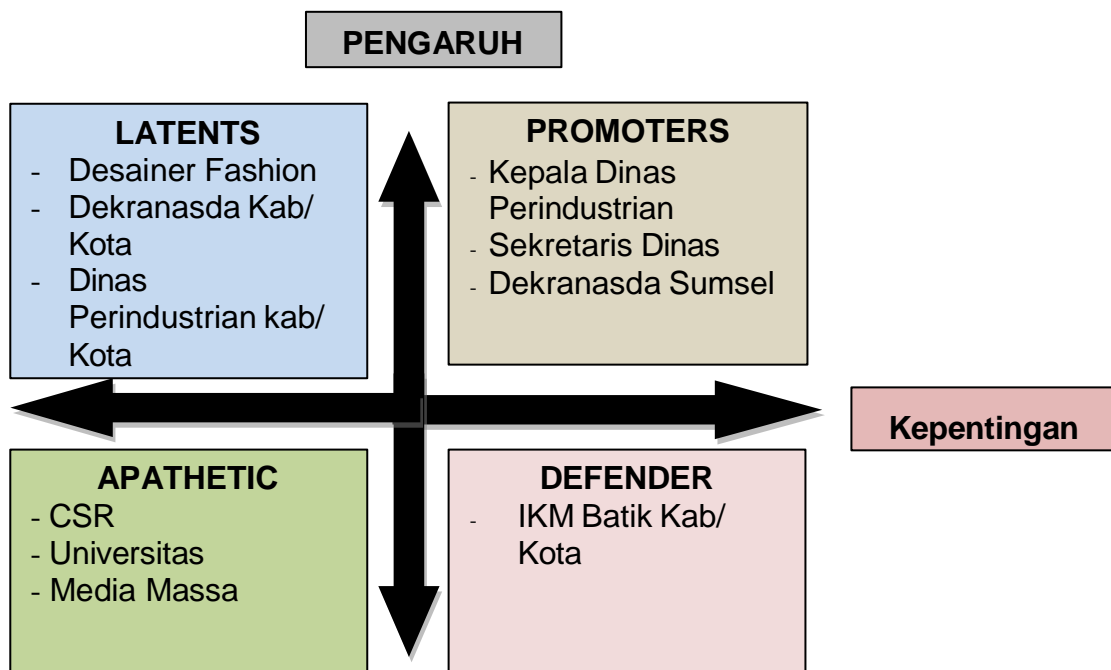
PENGARUH

LATENTS
- Desainer Fashion
- Dekranasda Kab/ Kota
- Dinas Perindustrian kab/ Kota

PROMOTERS
- Kepala Dinas Perindustrian
- Sekretaris Dinas
- Dekranasda Sumsel

Kepentingan

APATHETIC
- CSR
- Universitas
- Media Massa

DEFENDER
- IKM Batik Kab/ Kota